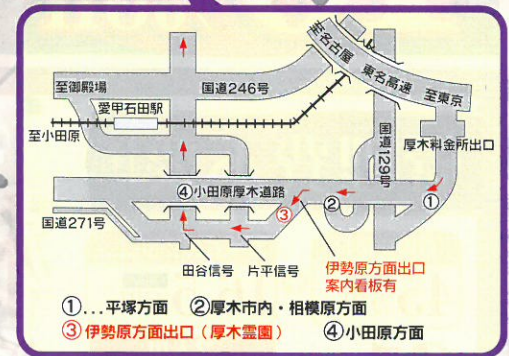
至名古屋　東名高速　至東京

至御殿場

国道246号

愛甲石田駅

至小田原

国道129号

厚木料金所出口

④ 小田原厚木道路

③

②

①

国道271号

田谷信号

片平信号

伊勢原方面出口
案内看板有

①...平塚方面　②厚木市内・相模原方面
③ 伊勢原方面出口（厚木霊園）　④小田原方面